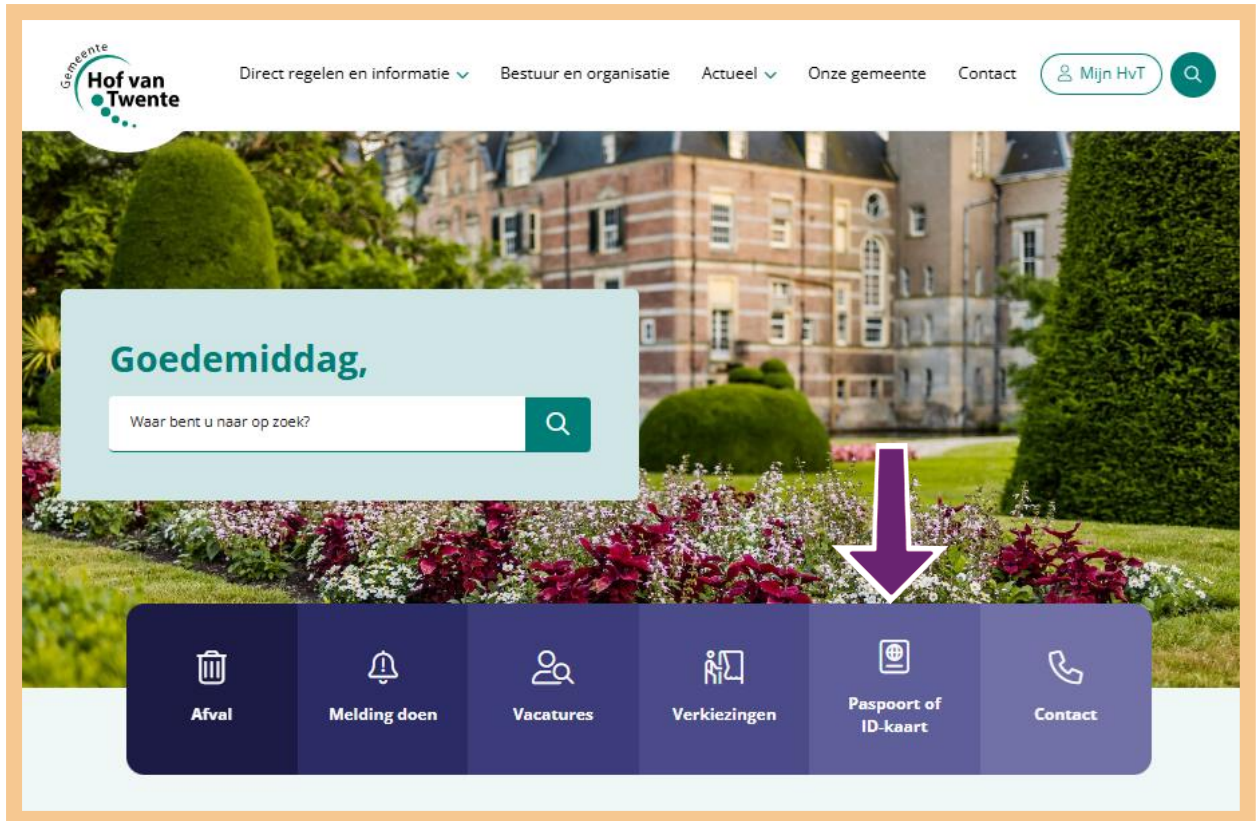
Gemeente
Hof van Twente

Direct regelen en informatie
Bestuur en organisatie
Actueel
Onze gemeente
Contact
Mijn HvT

Goedemiddag,

Waar bent u naar op zoek?

Afval
Melding doen
Vacatures
Verkiezingen
Paspoort of ID-kaart
Contact